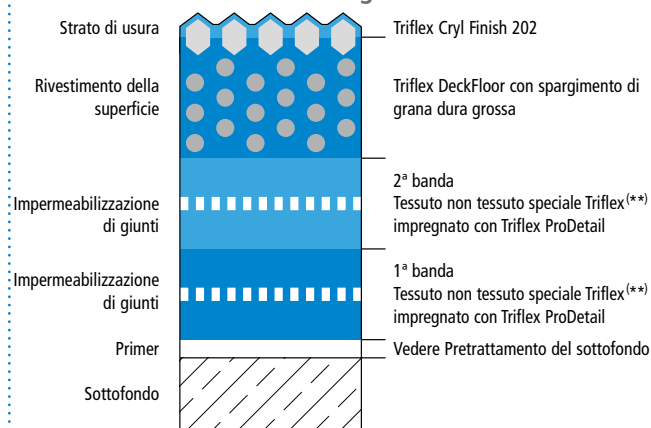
Strato di usura

Triflex Cryl Finish 202

Rivestimento della superficie

Triflex DeckFloor con spargimento di grana dura grossa

Impermeabilizzazione di giunti

2ª banda
Tessuto non tessuto speciale Triflex$^{(**)}$ impregnato con Triflex ProDetail

Impermeabilizzazione di giunti

1ª banda
Tessuto non tessuto speciale Triflex$^{(**)}$ impregnato con Triflex ProDetail

Primer

Vedere Pretrattamento del sottofondo

Sottofondo